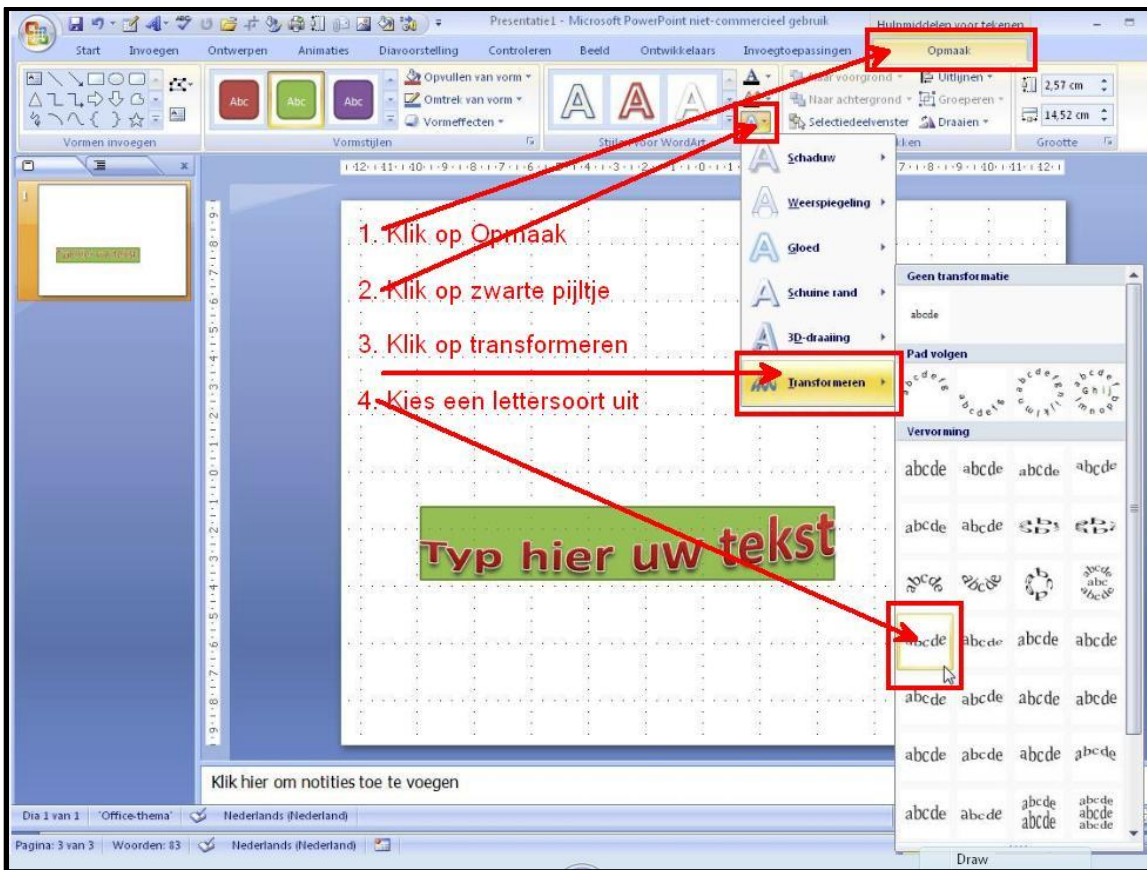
Presentatie1 - Microsoft PowerPoint niet-commercieel gebruik

Hulpmiddelen voor tekenen

Start Invoegen Ontwerpen Animaties Diavoorstelling Controleren Beeld Ontwikkelaars Invoegtoepassingen Opmaak

Abc Abc Abc

Opvullen van vorm

Omtrek van vorm

Vormeffecten

Naar voorgrond

Naar achtergrond

Selectiedeelvenster

Uitlijnen

Groeperen

Draaien

2,57 cm

14,52 cm

Vormen invoegen Vormstijlen Stijlen voor WordArt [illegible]kken Grootte

1. Klik op Opmaak

2. Klik op zwarte pijltje

3. Klik op transformeren

4. Kies een lettersoort uit

Schaduw

Weerspiegeling

Gloed

Schuine rand

3D-draaiing

Transformeren

Geen transformatie

abcde

Pad volgen

Vervorming

abcde abcde abcde abcde

abcde abcde

abcde abcde abcde abcde

abcde abcde abcde abcde

abcde abcde abcde abcde

abcde abcde abcde abcde

Typ hier uw tekst

Klik hier om notities toe te voegen

Dia 1 van 1 "Office-thema" Nederlands (Nederland)

Pagina: 3 van 3 Woorden: 83 Nederlands (Nederland)

Draw